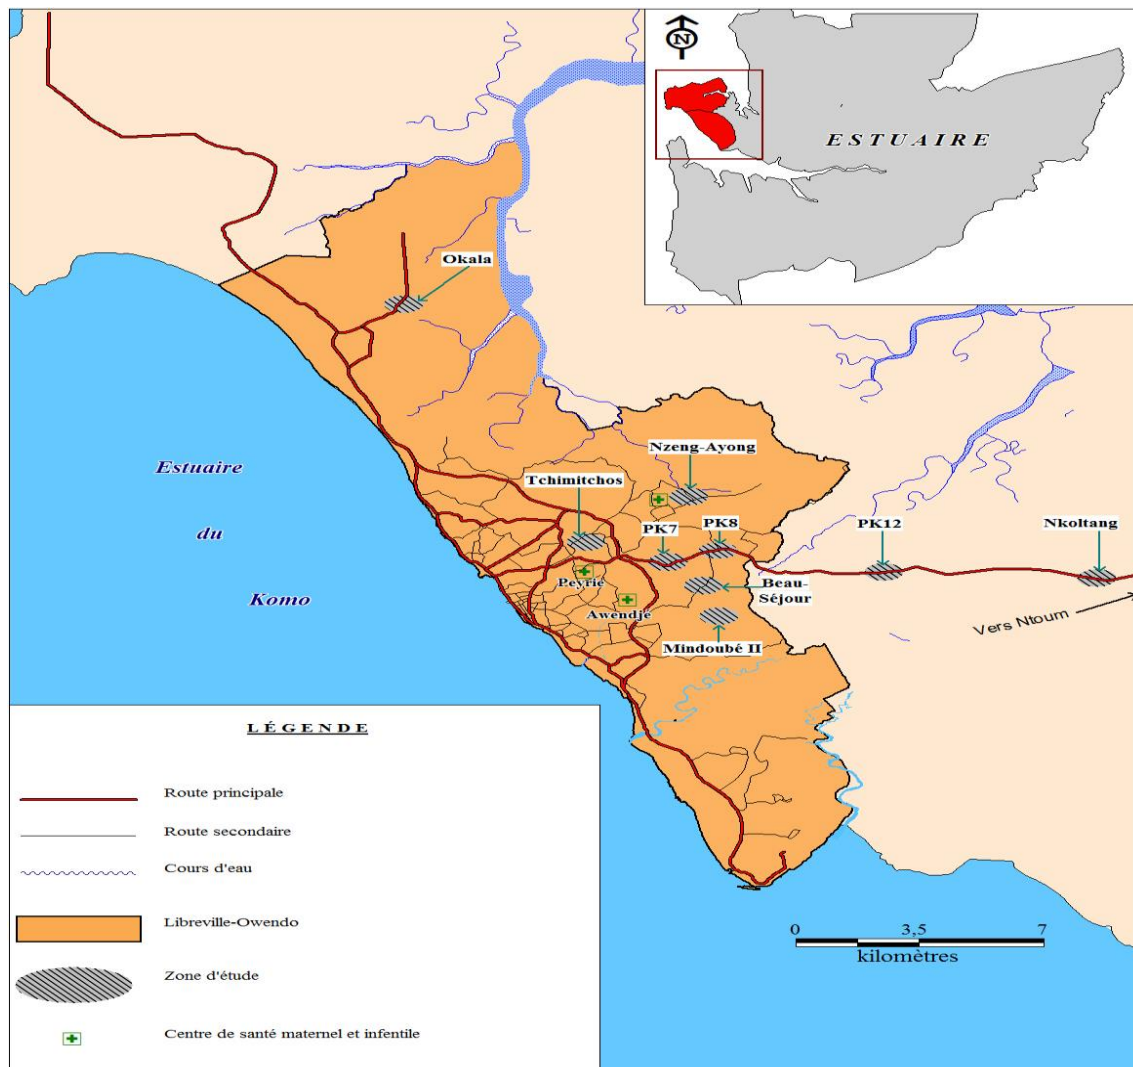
N

ESTUAIRE

Okala

Estuaire

du

Komo

Nzeng-Ayong

Tchimitchos

PK7

PK8

PK12

Nkoltang

Peyrie

Awendje

Beau-Séjour

Mindoubé II

Vers Ntoum

LÉGENDE

Route principale

Route secondaire

Cours d'eau

Libreville-Owendo

Zone d'étude

Centre de santé maternel et infentile

0 3,5 7
kilomètres